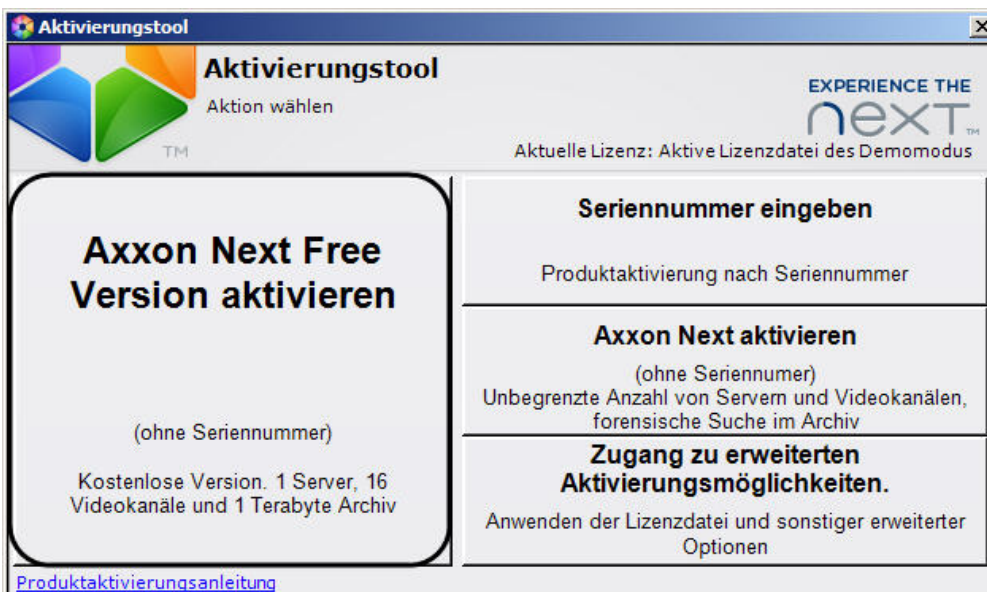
Aktivierungstool

Aktivierungstool
Aktion wählen

TM

EXPERIENCE THE
next TM

Aktuelle Lizenz: Aktive Lizenzdatei des Demomodus

Axxon Next Free Version aktivieren

(ohne Seriennummer)

Kostenlose Version. 1 Server, 16 Videokanäle und 1 Terabyte Archiv

Seriennummer eingeben

Produktaktivierung nach Seriennummer

Axxon Next aktivieren

(ohne Seriennumer)
Unbegrenzte Anzahl von Servern und Videokanälen, forensische Suche im Archiv

Zugang zu erweiterten Aktivierungsmöglichkeiten.

Anwenden der Lizenzdatei und sonstiger erweiterter Optionen

Produktaktivierungsanleitung